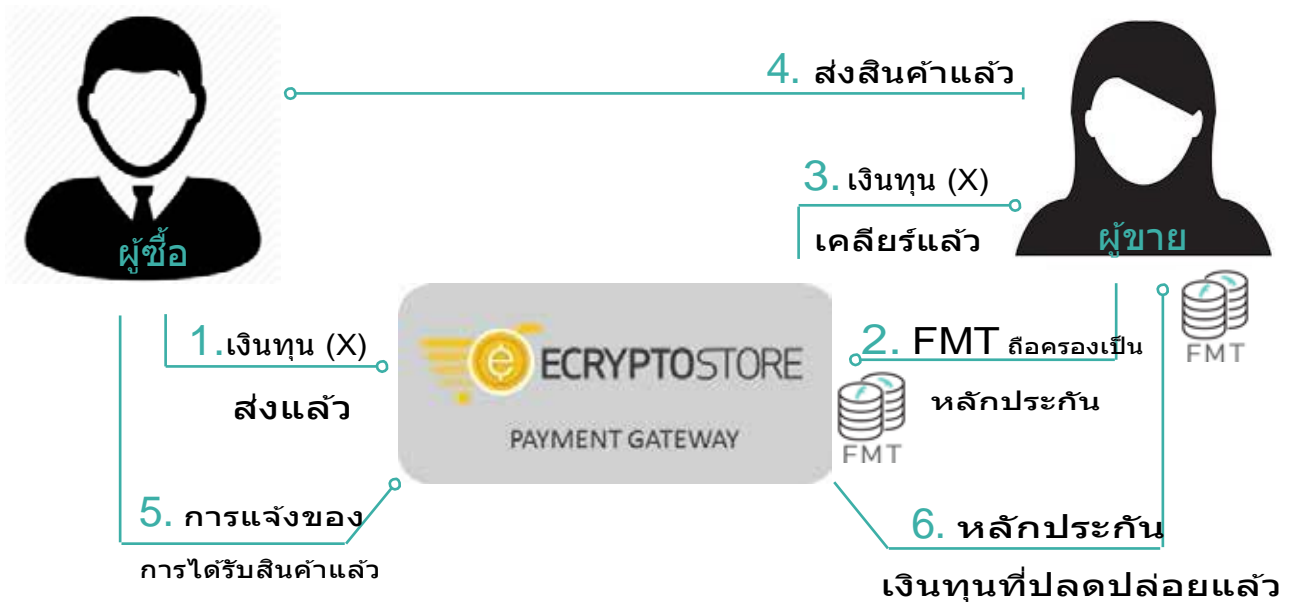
4. ส่งสินค้าแล้ว

ผู้ซื้อ

3. เงินทุน (X) เคลียร์แล้ว

ผู้ขาย

FMT

1.เงินทุน (X) ส่งแล้ว

ECRYPTOSTORE
PAYMENT GATEWAY

2. FMT ถือครองเป็นหลักประกัน

FMT

5. การแจ้งของการได้รับสินค้าแล้ว

6. หลักประกันเงินทุนที่ปลดปล่อยแล้ว